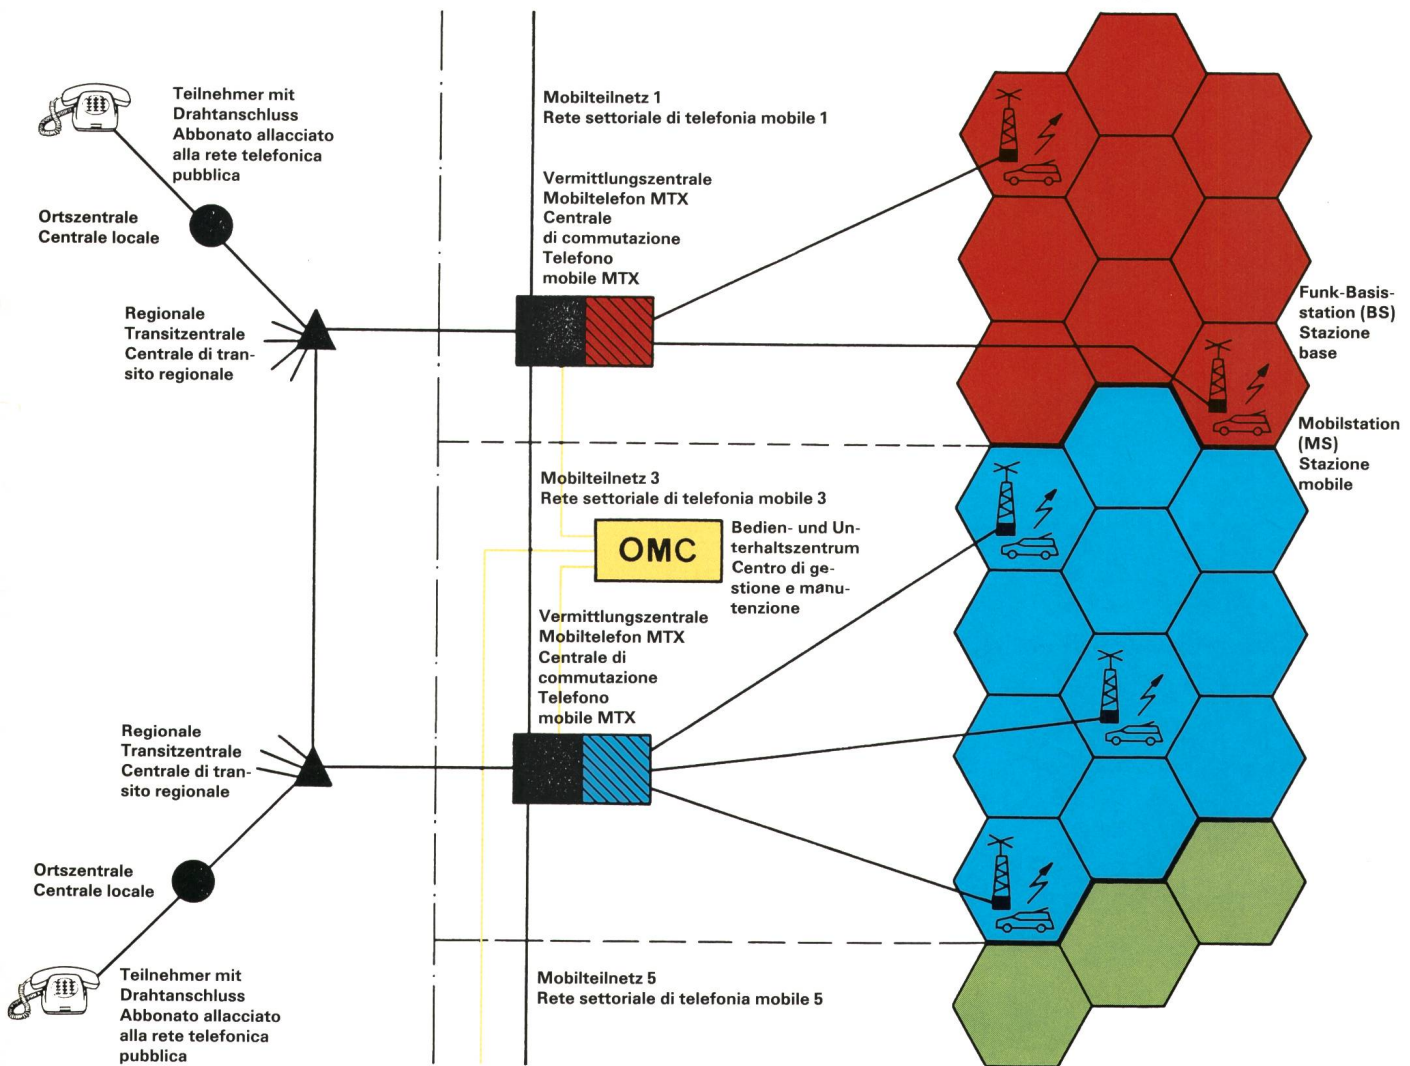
Teilnehmer mit Drahtanschluss
Abbonato allacciato alla rete telefonica pubblica

Ortszentrale
Centrale locale

Regionale Transitzentrale
Centrale di transito regionale

Mobilteilnetz 1
Rete settoriale di telefonia mobile 1

Vermittlungszentrale Mobiltelefon MTX
Centrale di commutazione Telefono mobile MTX

Funk-Basisstation (BS)
Stazione base

Mobilstation (MS)
Stazione mobile

Mobilteilnetz 3
Rete settoriale di telefonia mobile 3

OMC

Bedien- und Unterhaltszentrum
Centro di gestione e manutenzione

Vermittlungszentrale Mobiltelefon MTX
Centrale di commutazione Telefono mobile MTX

Regionale Transitzentrale
Centrale di transito regionale

Ortszentrale
Centrale locale

Teilnehmer mit Drahtanschluss
Abbonato allacciato alla rete telefonica pubblica

Mobilteilnetz 5
Rete settoriale di telefonia mobile 5